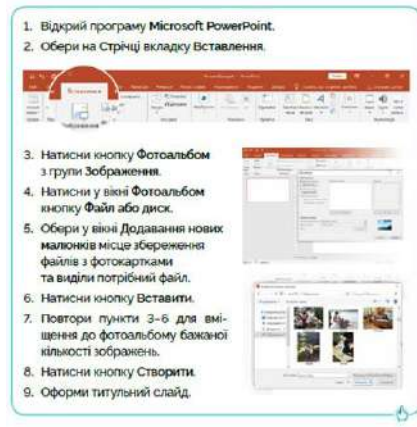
1. Відкрий програму Microsoft PowerPoint.
2. Обери на Стрічці вкладку Вставлення.

Вставлення

3. Натисни кнопку Фотоальбом з групи Зображення.
4. Натисни у вікні Фотоальбом кнопку Файл або диск.
5. Обери у вікні Додавання нових малюнків місце збереження файлів з фотокартками та виділи потрібний файл.
6. Натисни кнопку Вставити.
7. Повтори пункти 3–6 для вміщення до фотоальбому бажаної кількості зображень.
8. Натисни кнопку Створити.
9. Оформи титульний слайд.